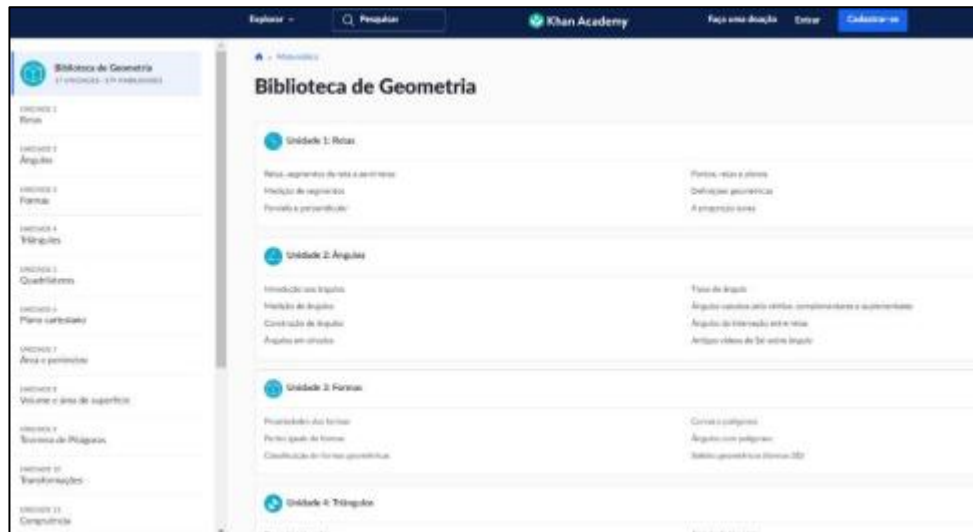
Explorar
Pesquisar
Khan Academy
Faça uma doação
Entrar
Cadastrar-se

Biblioteca de Geometria
17 UNIDADES · 179 HABILIDADES

UNIDADE 1
Retas

UNIDADE 2
Ângulos

UNIDADE 3
Formas

UNIDADE 4
Triângulos

UNIDADE 5
Quadriláteros

UNIDADE 6
Plano cartesiano

UNIDADE 7
Área e perímetro

UNIDADE 8
Volume e área de superfície

UNIDADE 9
Teorema de Pitágoras

UNIDADE 10
Transformações

UNIDADE 11
Congruência

Matemática

Biblioteca de Geometria

Unidade 1: Retas

Retas, segmentos de reta e semirretas
Medição de segmentos
Paralela e perpendicular
Pontos, retas e planos
Definições geométricas
A proporção áurea

Unidade 2: Ângulos

Introdução aos ângulos
Medição de ângulos
Construção de ângulos
Ângulos em círculos
Tipos de ângulo
Ângulos opostos pelo vértice, complementares e suplementares
Ângulos da intersecção entre retas
Antigos vídeos de Sal sobre ângulo

Unidade 3: Formas

Propriedades das formas
Partes iguais de formas
Classificação de formas geométricas
Curvas e polígonos
Ângulos com polígonos
Sólidos geométricos (formas 3D)

Unidade 4: Triângulos